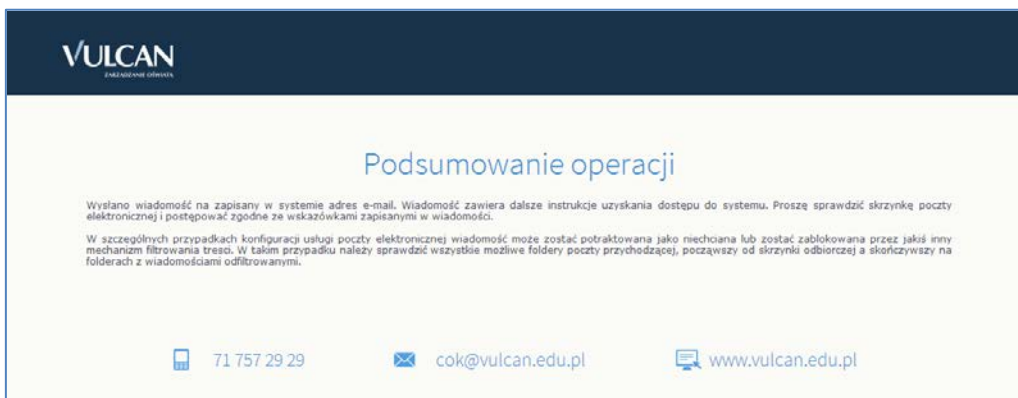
VULCAN
ZARZĄDZANIE OŚWIATĄ

Podsumowanie operacji

Wysłano wiadomość na zapisany w systemie adres e-mail. Wiadomość zawiera dalsze instrukcje uzyskania dostępu do systemu. Proszę sprawdzić skrzynkę poczty elektronicznej i postępować zgodne ze wskazówkami zapisanymi w wiadomości.

W szczególnych przypadkach konfiguracji usługi poczty elektronicznej wiadomość może zostać potraktowana jako niechciana lub zostać zablokowana przez jakiś inny mechanizm filtrowania treści. W takim przypadku należy sprawdzić wszystkie możliwe foldery poczty przychodzącej, począwszy od skrzynki odbiorczej a skończywszy na folderach z wiadomościami odfiltrowanymi.

71 757 29 29

cok@vulcan.edu.pl

www.vulcan.edu.pl